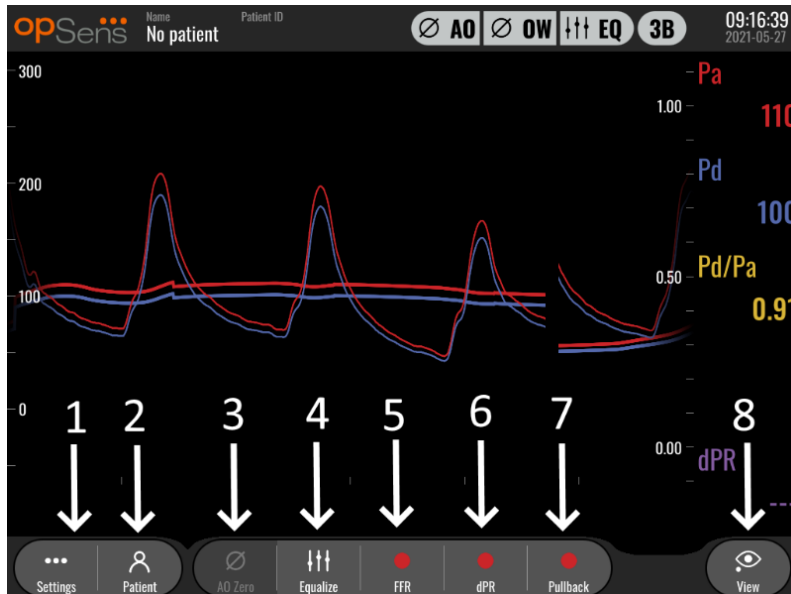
opSens Name Patient ID
No patient

Ø AO Ø OW EQ 3B

09:16:39
2021-05-27

300
200
100
0

1.00
0.50
0.00

Pa
110
Pd
100
Pd/Pa
0.91
dPR
--

1 2 3 4 5 6 7 8

Settings
Patient
AO Zero
Equalize
FFR
dPR
Pullback
View